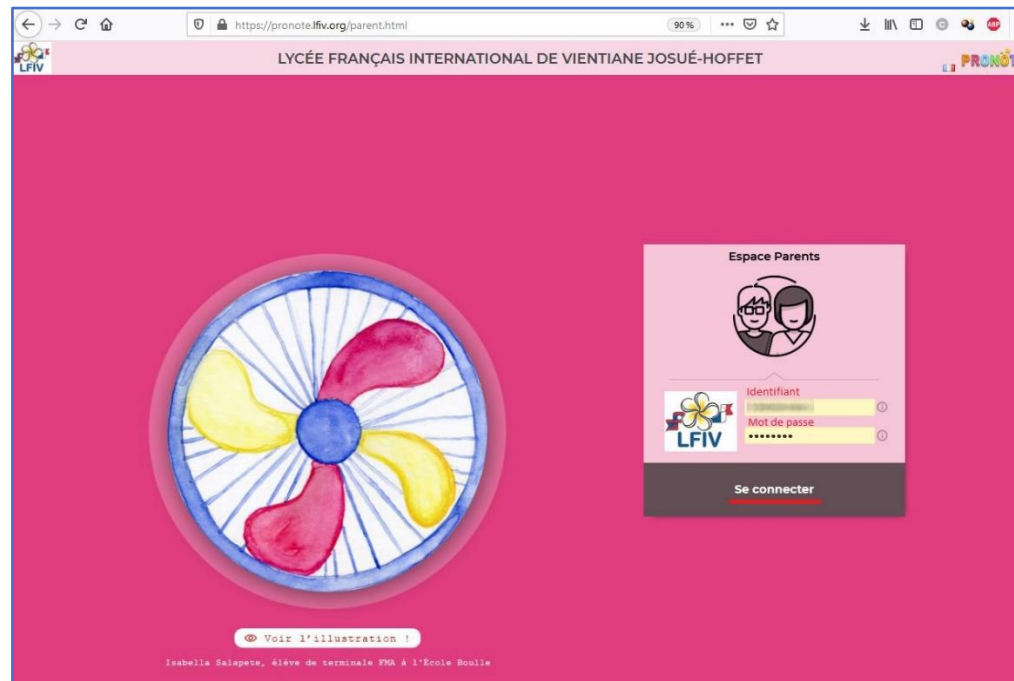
https://pronote.lfiv.org/parent.html

90 %

LFIV

LYCÉE FRANÇAIS INTERNATIONAL DE VIENTIANE JOSUÉ-HOFFET

PRONOT

Espace Parents

LFIV

Identifiant

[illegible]

Mot de passe

••••••••

Se connecter

Voir l'illustration !

Isabella Salapete, élève de terminale FMA à l'École Boulle